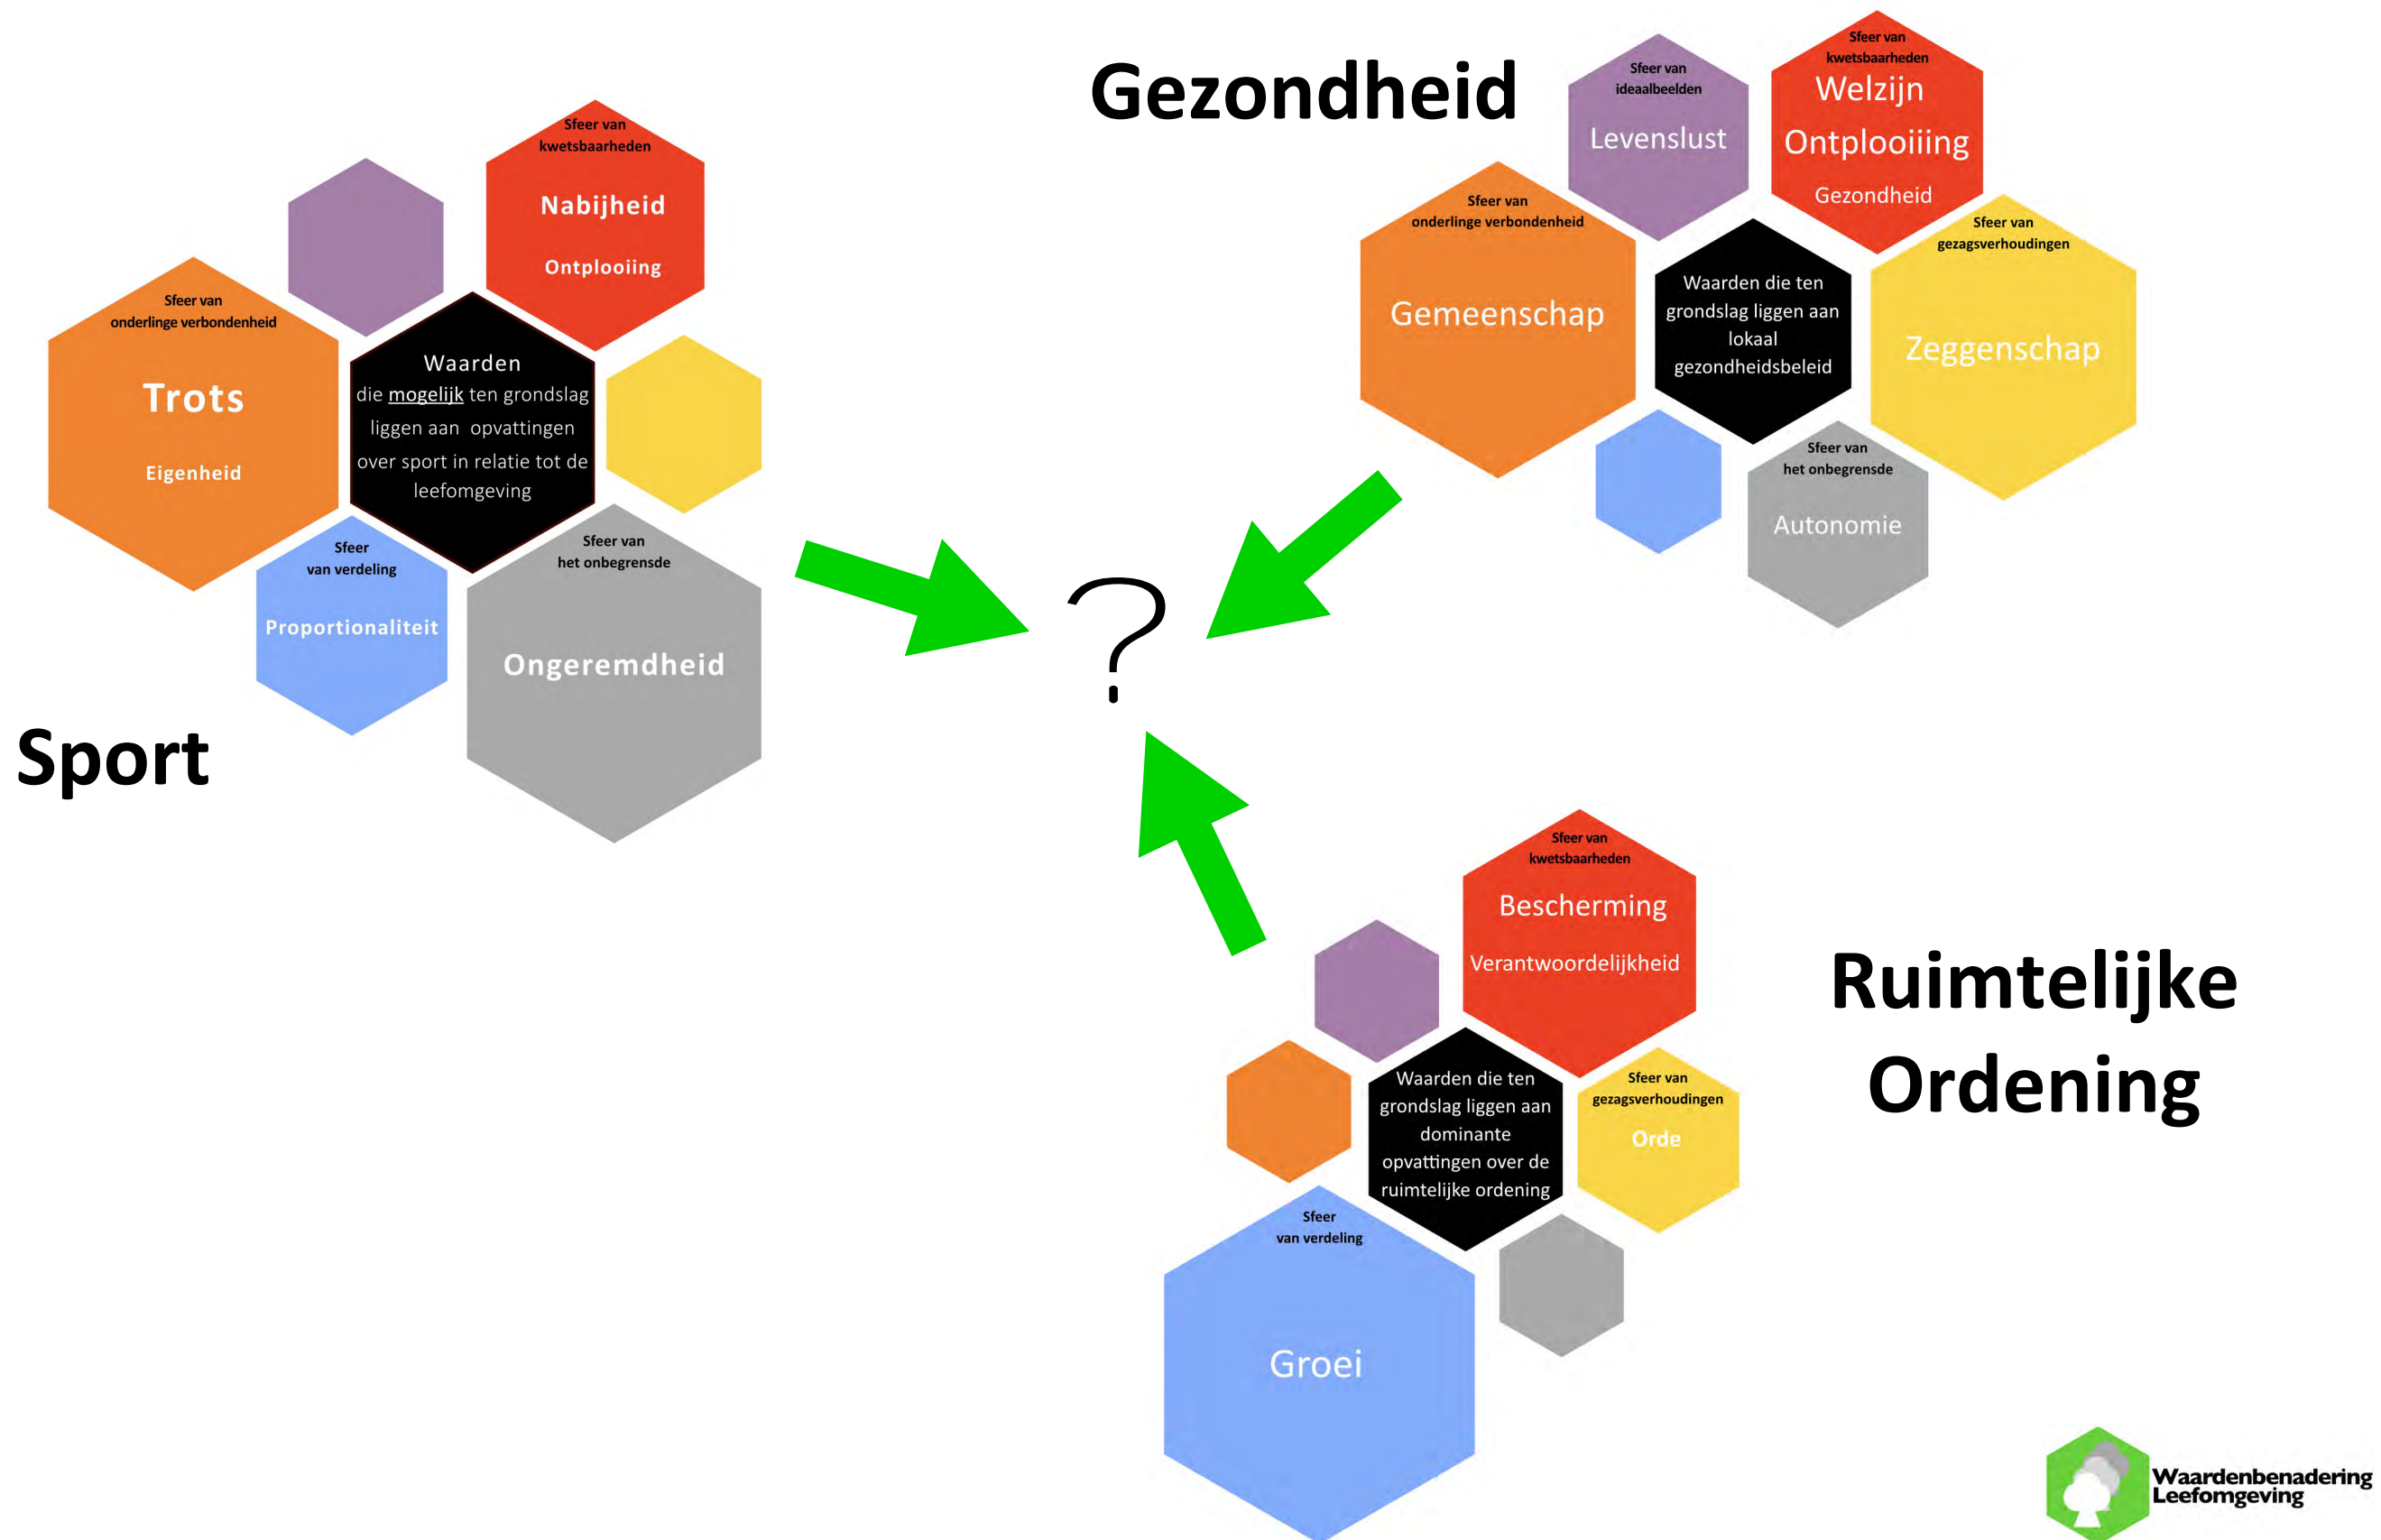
Gezondheid

Sfeer van ideaalbeelden
Levenslust

Sfeer van kwetsbaarheden
Welzijn
Ontplooiiing
Gezondheid

Sfeer van onderlinge verbondenheid
Gemeenschap

Waarden die ten grondslag liggen aan lokaal gezondheidsbeleid

Sfeer van gezagsverhoudingen
Zeggenschap

Sfeer van het onbegrensde
Autonomie

Sfeer van kwetsbaarheden
Nabijheid
Ontplooiing

Sfeer van onderlinge verbondenheid
Trots
Eigenheid

Waarden die mogelijk ten grondslag liggen aan opvattingen over sport in relatie tot de leefomgeving

Sfeer van verdeling
Proportionaliteit

Sfeer van het onbegrensde
Ongeremdheid

Sport

?

Sfeer van kwetsbaarheden
Bescherming
Verantwoordelijkheid

Ruimtelijke Ordening

Waarden die ten grondslag liggen aan dominante opvattingen over de ruimtelijke ordening

Sfeer van gezagsverhoudingen
Orde

Sfeer van verdeling
Groei

Waardenbenadering Leefomgeving